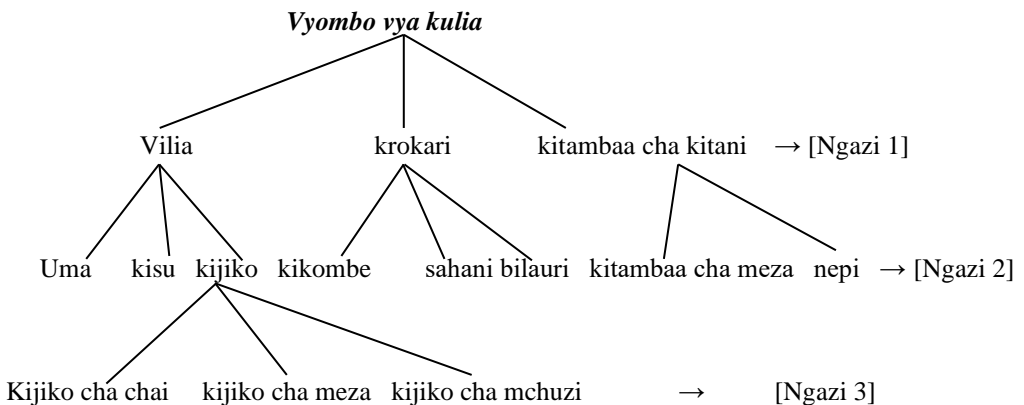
Vyombo vya kulia

Vilia krokari kitambaa cha kitani → [Ngazi 1]

Uma kisu kijiko kikombe sahani bilauri kitambaa cha meza nepi → [Ngazi 2]

Kijiko cha chai kijiko cha meza kijiko cha mchuzi → [Ngazi 3]